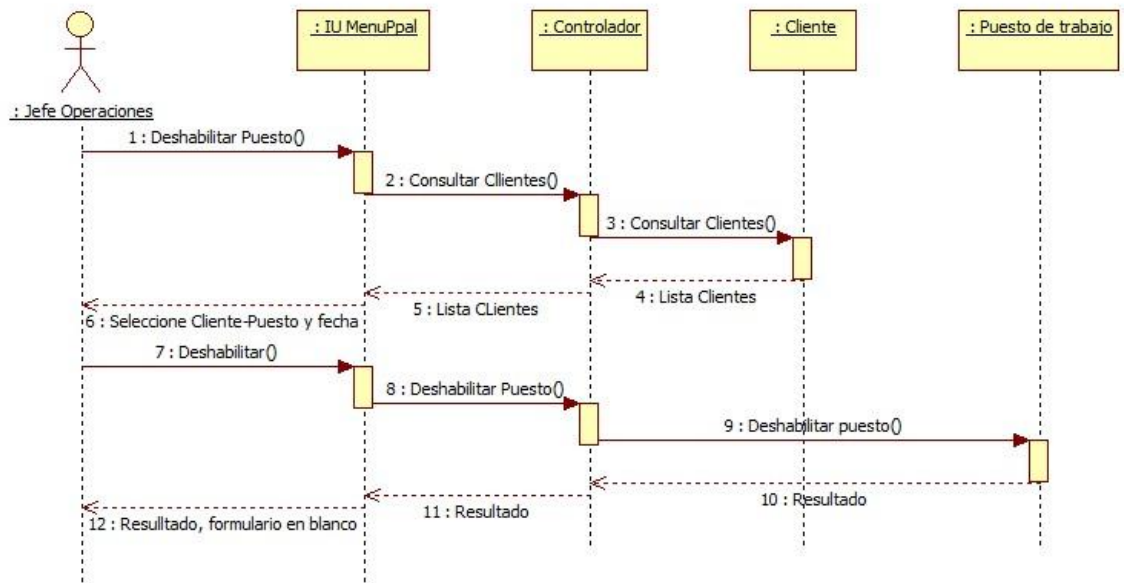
: Jefe Operaciones

: IU MenuPpal

: Controlador

: Cliente

: Puesto de trabajo

1 : Deshabilitar Puesto()

2 : Consultar Cllientes()

3 : Consultar Clientes()

4 : Lista Clientes

5 : Lista CLientes

6 : Seleccione Cliente-Puesto y fecha

7 : Deshabilitar()

8 : Deshabilitar Puesto()

9 : Deshabilitar puesto()

10 : Resultado

11 : Resultado

12 : Resulltado, formulario en blanco